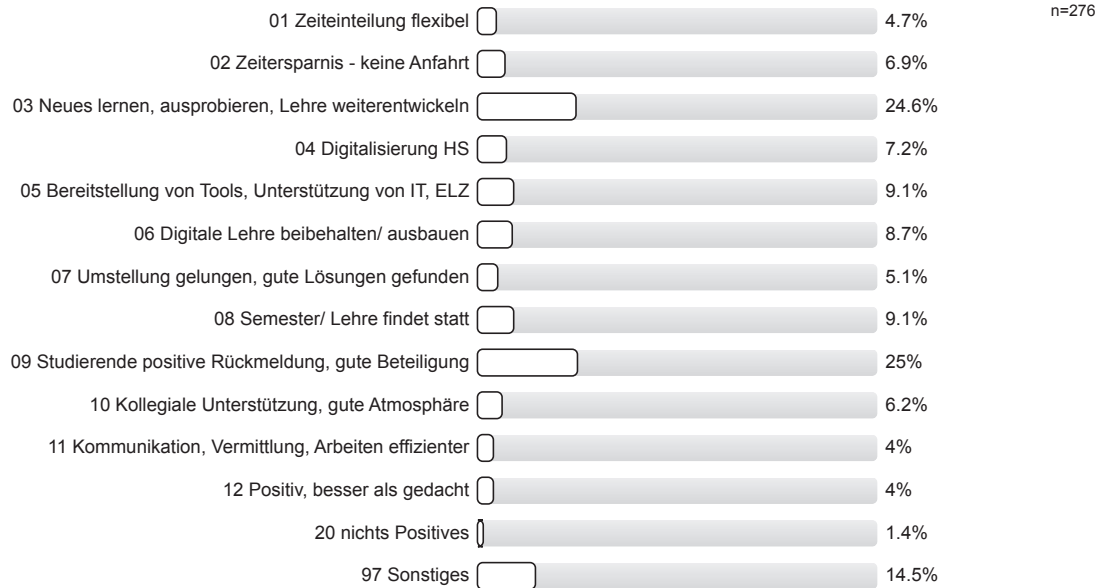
n=276

| | |
|---|---|
| 01 Zeiteinteilung flexibel | 4.7% |
| 02 Zeitersparnis - keine Anfahrt | 6.9% |
| 03 Neues lernen, ausprobieren, Lehre weiterentwickeln | 24.6% |
| 04 Digitalisierung HS | 7.2% |
| 05 Bereitstellung von Tools, Unterstützung von IT, ELZ | 9.1% |
| 06 Digitale Lehre beibehalten/ ausbauen | 8.7% |
| 07 Umstellung gelungen, gute Lösungen gefunden | 5.1% |
| 08 Semester/ Lehre findet statt | 9.1% |
| 09 Studierende positive Rückmeldung, gute Beteiligung | 25% |
| 10 Kollegiale Unterstützung, gute Atmosphäre | 6.2% |
| 11 Kommunikation, Vermittlung, Arbeiten effizienter | 4% |
| 12 Positiv, besser als gedacht | 4% |
| 20 nichts Positives | 1.4% |
| 97 Sonstiges | 14.5% |